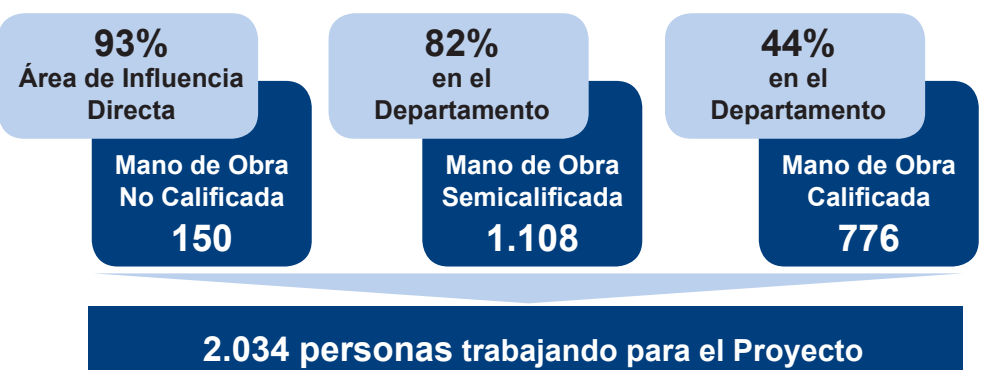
93%
Área de Influencia Directa

Mano de Obra No Calificada
150

82%
en el Departamento

Mano de Obra Semicalificada
1.108

44%
en el Departamento

Mano de Obra Calificada
776

2.034 personas trabajando para el Proyecto